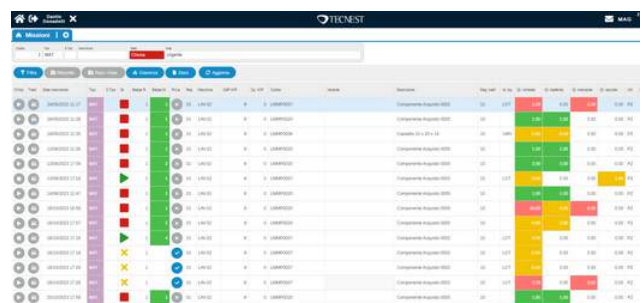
TECNEST

MAG

Missioni

Filtro

Aggiorna

Componente Acquisto 0001

Componente Acquisto 0001

Componente Acquisto 0001

Componente Acquisto 0001

Componente Acquisto 0001

Componente Acquisto 0001

Componente Acquisto 0001

Componente Acquisto 0001

Componente Acquisto 0001

Componente Acquisto 0001

Componente Acquisto 0001

Componente Acquisto 0001

Componente Acquisto 0001

Componente Acquisto 0001

Componente Acquisto 0001

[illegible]